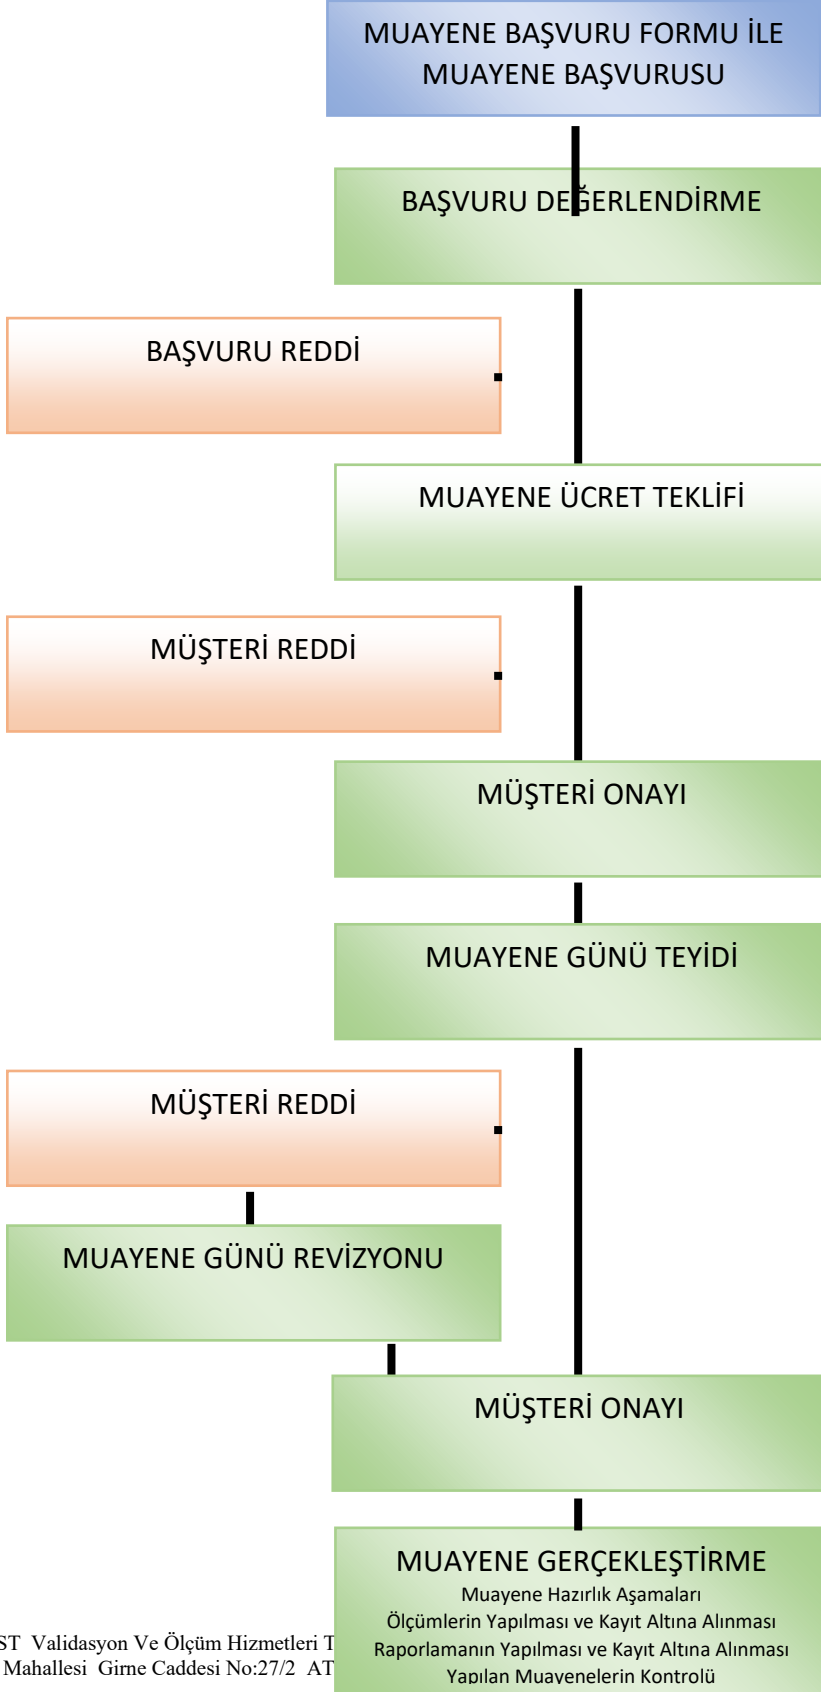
MUAYENE BAŞVURU FORMU İLE MUAYENE BAŞVURUSU

BAŞVURU DEĞERLENDİRME

BAŞVURU REDDİ

MUAYENE ÜCRET TEKLİFİ

MÜŞTERİ REDDİ

MÜŞTERİ ONAYI

MUAYENE GÜNÜ TEYİDİ

MÜŞTERİ REDDİ

MUAYENE GÜNÜ REVİZYONU

MÜŞTERİ ONAYI

MUAYENE GERÇEKLEŞTİRME
Muayene Hazırlık Aşamaları
Ölçümlerin Yapılması ve Kayıt Altına Alınması
Raporlamanın Yapılması ve Kayıt Altına Alınması
Yapılan Muayenelerin Kontrolü

ST Validasyon Ve Ölçüm Hizmetleri T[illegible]
Mahallesi Girne Caddesi No:27/2 AT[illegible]